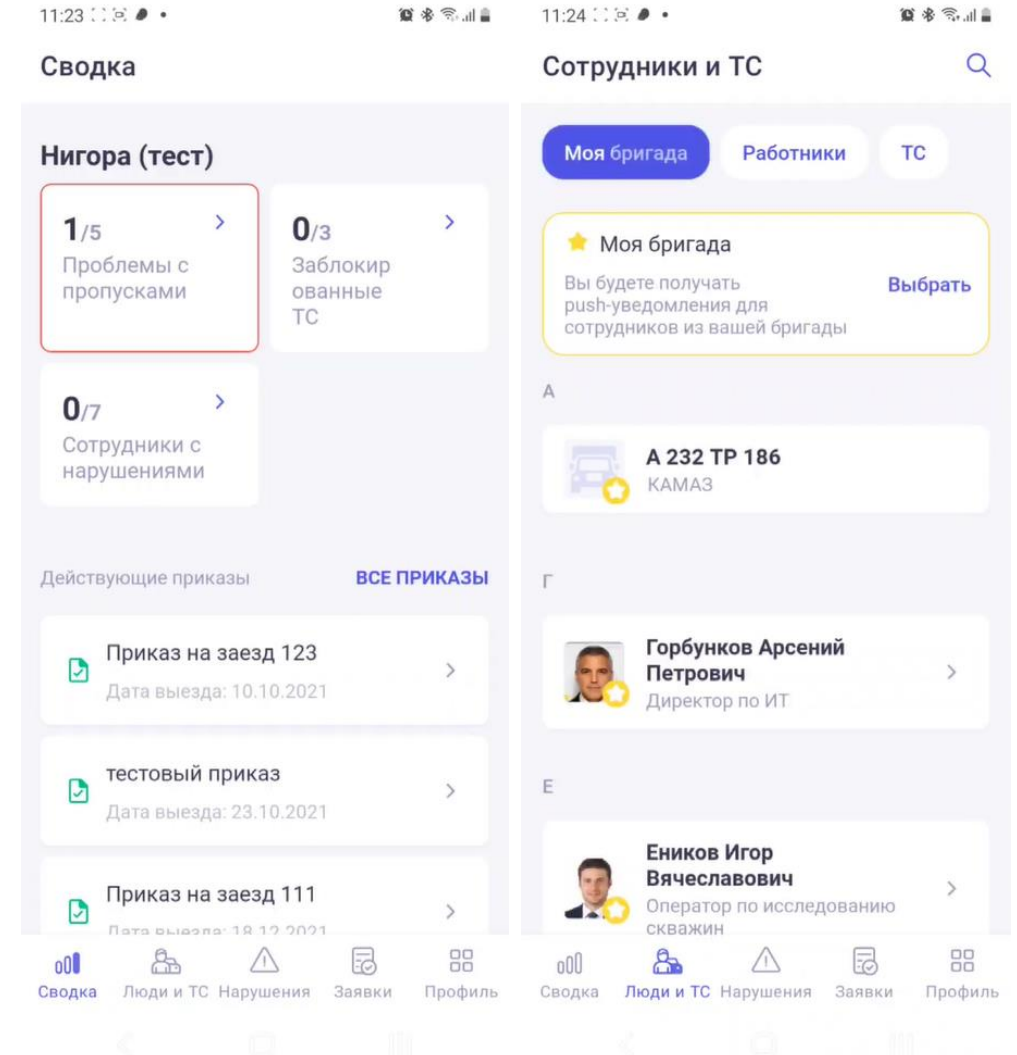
11:23

Сводка

Нигора (тест)

1/5
Проблемы с пропусками

0/3
Заблокированные ТС

0/7
Сотрудники с нарушениями

Действующие приказы
ВСЕ ПРИКАЗЫ

Приказ на заезд 123
Дата выезда: 10.10.2021

тестовый приказ
Дата выезда: 23.10.2021

Приказ на заезд 111
Дата выезда: 18.12.2021

Сводка
Люди и ТС
Нарушения
Заявки
Профиль

11:24

Сотрудники и ТС

Моя бригада
Работники
ТС

Моя бригада
Вы будете получать push-уведомления для сотрудников из вашей бригады
Выбрать

А

А 232 ТР 186
КАМАЗ

Г

Горбунков Арсений Петрович
Директор по ИТ

Е

Еников Игорь Вячеславович
Оператор по исследованию скважин

Сводка
Люди и ТС
Нарушения
Заявки
Профиль